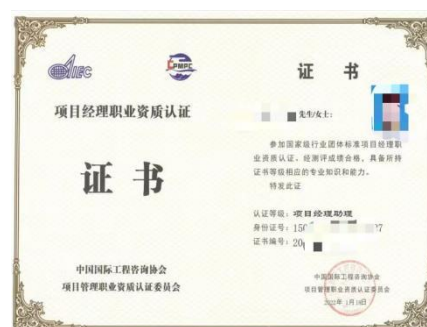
AIEC

CPMPC

项目经理职业资质认证

证 书

中国国际工程咨询协会
项目管理职业资质认证委员会

证 书

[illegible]先生/女士：

参加国家级行业团体标准项目经理职业资质认证，经测评成绩合格，具备所持证书等级相应的专业知识和能力。

特发此证

认证等级：项目经理助理
身份证号：15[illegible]7
证书编号：20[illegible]

中国国际工程咨询协会
项目管理职业资质认证委员会
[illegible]年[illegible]月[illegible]日